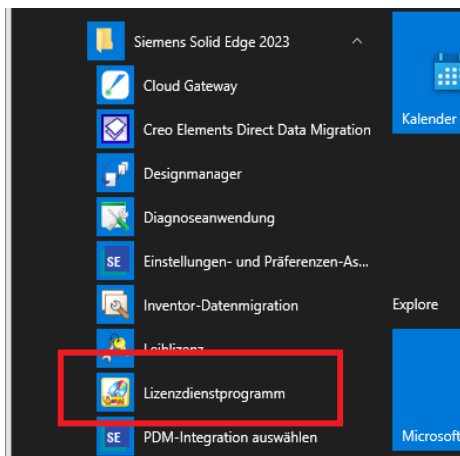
Siemens Solid Edge 2023
Cloud Gateway
Creo Elements Direct Data Migration
Designmanager
Diagnoseanwendung
SE
Einstellungen- und Präferenzen-As...
Inventor-Datenmigration
Leihlizenz
Lizenzdienstprogramm
SE
PDM-Integration auswählen
Kalender
Explore
Microsoft